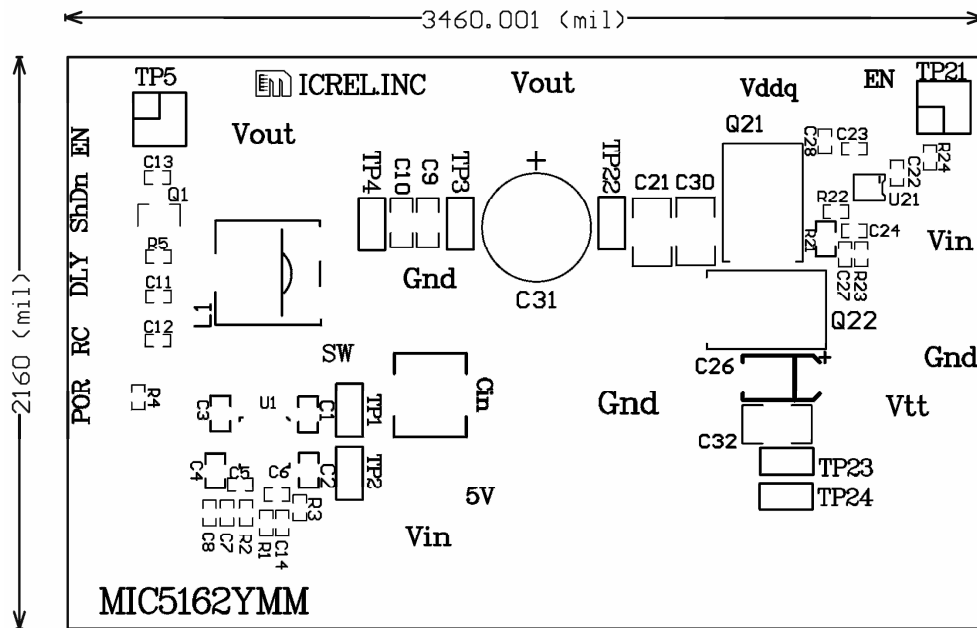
3460.001 (mil)

2160 (mil)

TP5
ICREL.INC
Vout
Vddq
EN
TP21

EN
ShDn
DLY
RC
POR

Vout
C13
Q1
D5
C11
C12
R4
L1

TP4
C10
C9
TP3
TP22
C21
C30
Q21
C28
C23
C22
R24
U21
R22
R21
C24
Vin
C27
R23

Gnd
C31
Q22
Gnd
C26

SW
Cin
Gnd
Vtt
C3
U1
C1
TP1
C32
C4
C5
C6
C2
TP2
TP23
TP24
R3
C8
C7
R2
R1
C14
5V
Vin

MIC5162YMM